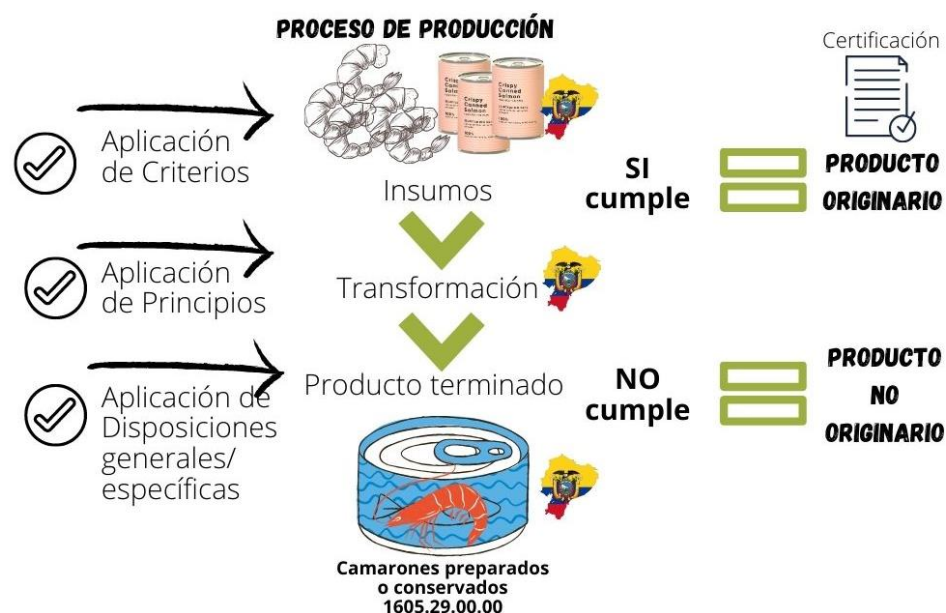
PROCESO DE PRODUCCIÓN

Certificación

Crispy Canned Salmon

Crispy Canned Salmon

Aplicación de Criterios

Insumos

SI cumple

PRODUCTO ORIGINARIO

Aplicación de Principios

Transformación

Aplicación de Disposiciones generales/ específicas

Producto terminado

NO cumple

PRODUCTO NO ORIGINARIO

Camarones preparados o conservados 1605.29.00.00